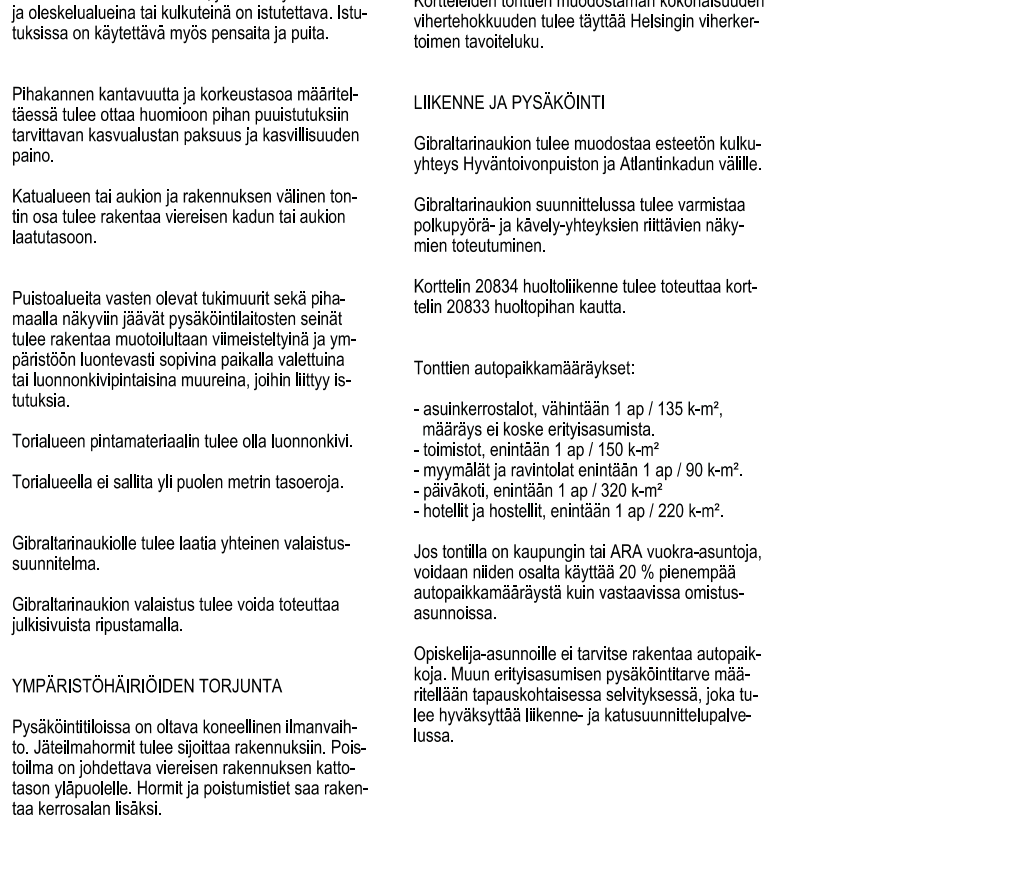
ja oleskelualueina tai kulkuteinä on istutettava. Istutuksissa on käytettävä myös pensaita ja puita.

Pihakannen kantavuutta ja korkeustasoa määriteltäessä tulee ottaa huomioon pihan puuistutuksiin tarvittavan kasvualustan paksuus ja kasvillisuuden paino.

Katualueen tai aukion ja rakennuksen välinen tontin osa tulee rakentaa viereisen kadun tai aukion laatutasoon.

Puistoalueita vasten olevat tukimuurit sekä pihamaalla näkyviin jäävät pysäköintilaitosten seinät tulee rakentaa muotoilultaan viimeisteltyinä ja ympäristöön luontevasti sopivina paikalla valettuina tai luonnonkivipintaisina muureina, joihin liittyy istutuksia.

Torialueen pintamateriaalin tulee olla luonnonkivi.

Torialueella ei sallita yli puolen metrin tasoeroja.

Gibraltarinaukiolle tulee laatia yhteinen valaistussuunnitelma.

Gibraltarinaukion valaistus tulee voida toteuttaa julkisivuista ripustamalla.

YMPÄRISTÖHÄIRIÖIDEN TORJUNTA

Pysäköintitiloissa on oltava koneellinen ilmanvaihto. Jäteilmahormit tulee sijoittaa rakennuksiin. Poistoilma on johdettava viereisen rakennuksen kattotason yläpuolelle. Hormit ja poistumistiet saa rakentaa kerrosalan lisäksi.

Kortteleiden tonttien muodostaman kokonaisuuden vihertehokkuuden tulee täyttää Helsingin viherkertoimen tavoiteluku.

LIIKENNE JA PYSÄKÖINTI

Gibraltarinaukion tulee muodostaa esteetön kulkuyhteys Hyväntoivonpuiston ja Atlantinkadun välille.

Gibraltarinaukion suunnittelussa tulee varmistaa polkupyörä- ja kävely-yhteyksien riittävien näkymien toteutuminen.

Korttelin 20834 huoltoliikenne tulee toteuttaa korttelin 20833 huoltopihan kautta.

Tonttien autopaikkamääräykset:

- asuinkerrostalot, vähintään 1 ap / 135 k-m², määräys ei koske erityisasumista.
- toimistot, enintään 1 ap / 150 k-m²
- myymälät ja ravintolat enintään 1 ap / 90 k-m².
- päiväkoti, enintään 1 ap / 320 k-m²
- hotellit ja hostellit, enintään 1 ap / 220 k-m².

Jos tontilla on kaupungin tai ARA vuokra-asuntoja, voidaan niiden osalta käyttää 20 % pienempää autopaikkamääräystä kuin vastaavissa omistusasunnoissa.

Opiskelija-asunnoille ei tarvitse rakentaa autopaikkoja. Muun erityisasumisen pysäköintitarve määritellään tapauskohtaisessa selvityksessä, joka tulee hyväksyttää liikenne- ja katusuunnittelupalvelussa.